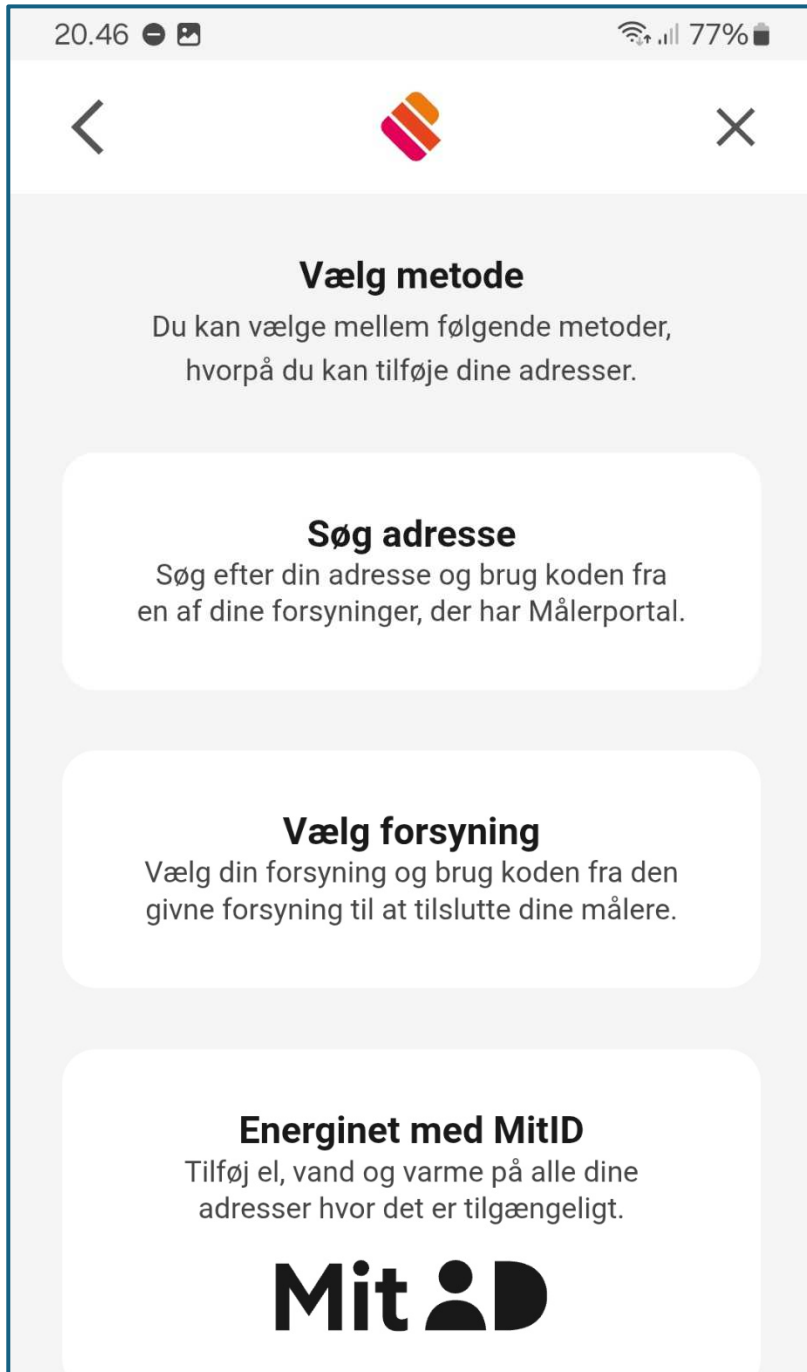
20.46

77%

Vælg metode
Du kan vælge mellem følgende metoder, hvorpå du kan tilføje dine adresser.

Søg adresse
Søg efter din adresse og brug koden fra en af dine forsyninger, der har Målerportal.

Vælg forsyning
Vælg din forsyning og brug koden fra den givne forsyning til at tilslutte dine målere.

Energinet med MitID
Tilføj el, vand og varme på alle dine adresser hvor det er tilgængeligt.

MitID